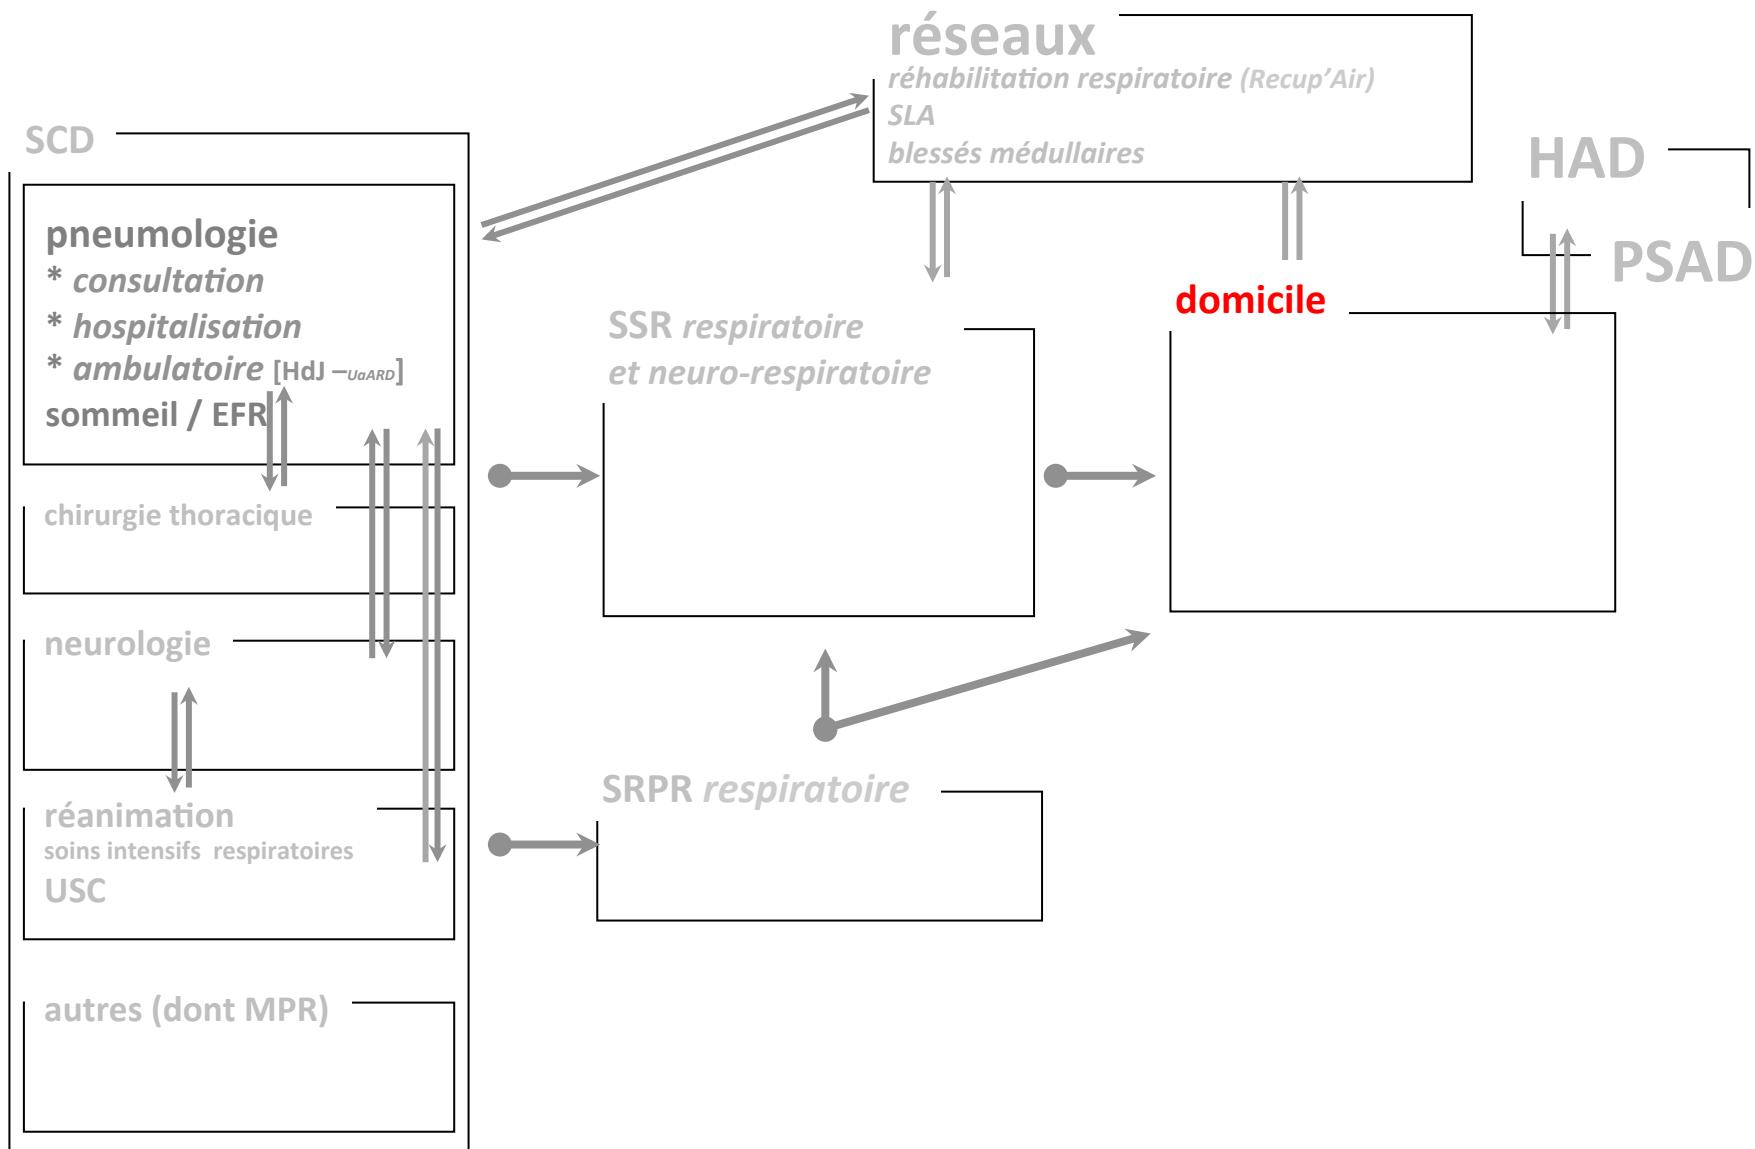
réseaux
réhabilitation respiratoire (Recup'Air)
SLA
blessés médullaires

SCD

pneumologie
* consultation
* hospitalisation
* ambulatoire [HdJ – UaARD]
sommeil / EFR

chirurgie thoracique

neurologie

réanimation
soins intensifs respiratoires
USC

autres (dont MPR)

SSR respiratoire
et neuro-respiratoire

SRPR respiratoire

HAD

PSAD

domicile